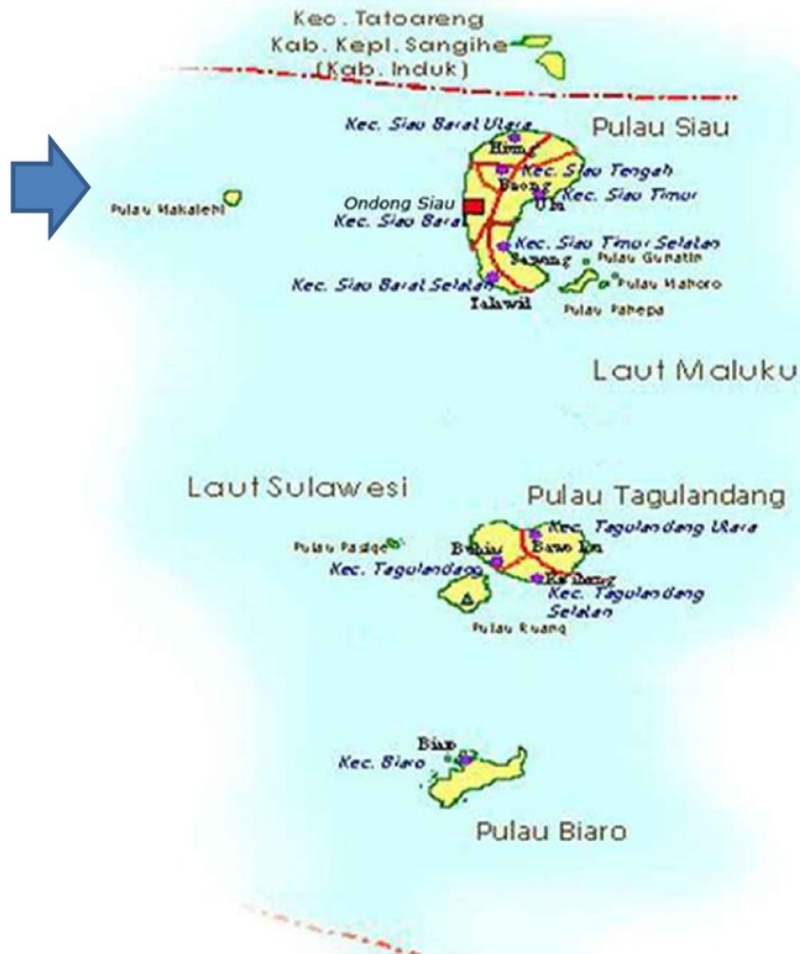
Kec. Tatoareng
Kab. Kepl. Sangihe
(Kab. Induk)

Kec. Siau Barat Utara
Pulau Siau
Hiung
Kec. Siau Tengah
Baong
Kec. Siau Timur
Ulu
Ondong Siau
Kec. Siau Barat
Pulau Makalehi
Kec. Siau Timur Selatan
Sawang
Pulau Gunatin
Pulau Mahoro
Kec. Siau Barat Selatan
Talawid
Pulau Pahepa

Laut Maluku

Laut Sulawesi

Pulau Tagulandang
Kec. Tagulandang Utara
Pulau Pasige
Buhias
Bawo Da
Kec. Tagulandang
Kec. Tagulandang Selatan
Pulau Ruang

Biaro
Kec. Biaro
Pulau Biaro